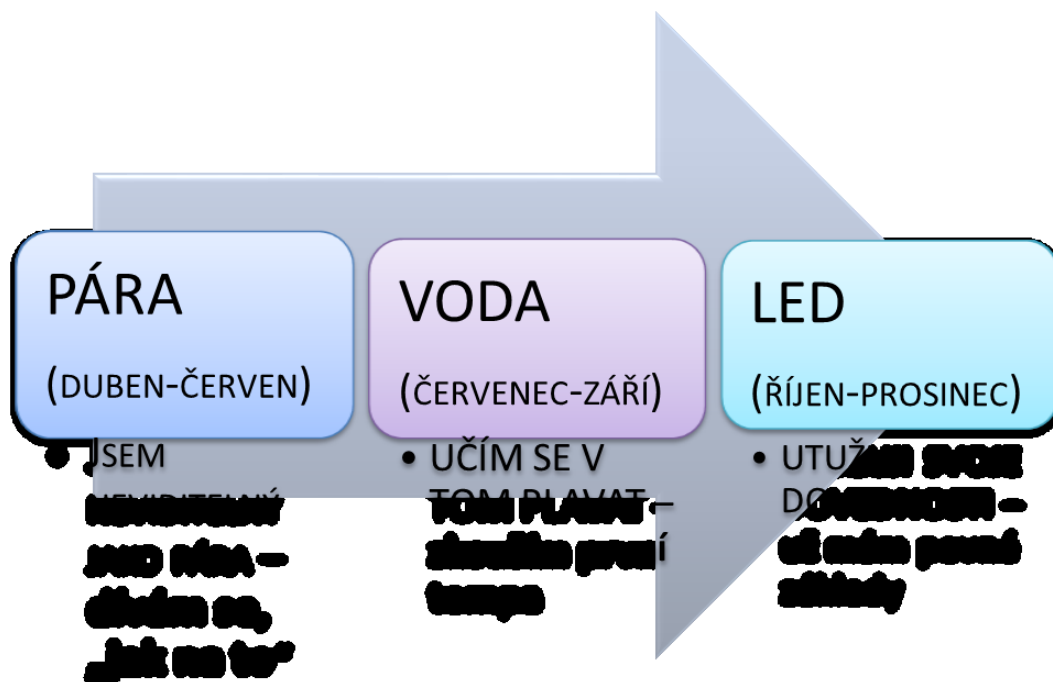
PÁRA

(DUBEN-ČERVEN)

• JSEM NEVIDITELNÝ JAKO PÁRA – dívám se, „jak na to“

VODA

(ČERVENEC-ZÁŘÍ)

• UČÍM SE V TOM PLAVAT – zkouším první tempa

LED

(ŘÍJEN-PROSINEC)

• UTUŽUJI SVOJE DOVEDNOSTI – už mám pevné základy